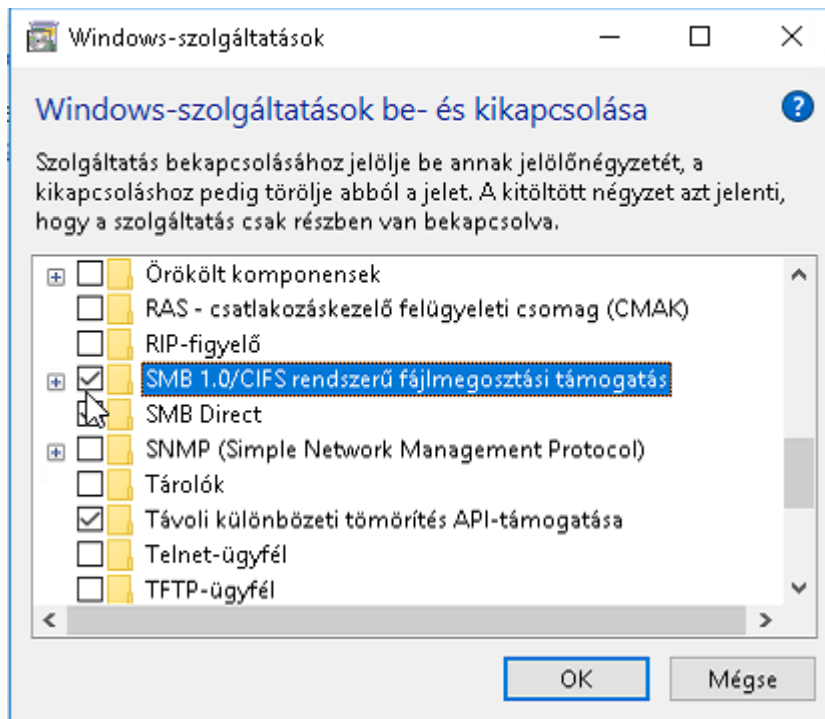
Windows-szolgáltatások

Windows-szolgáltatások be- és kikapcsolása

Szolgáltatás bekapcsolásához jelölje be annak jelölőnégyzetét, a kikapcsoláshoz pedig törölje abból a jelet. A kitöltött négyzet azt jelenti, hogy a szolgáltatás csak részben van bekapcsolva.

Örökölt komponensek
RAS - csatlakozáskezelő felügyeleti csomag (CMAK)
RIP-figyelő
SMB 1.0/CIFS rendszerű fájlmegosztási támogatás
SMB Direct
SNMP (Simple Network Management Protocol)
Tárolók
Távoli különbözeti tömörítés API-támogatása
Telnet-ügyfél
TFTP-ügyfél

OK
Mégse